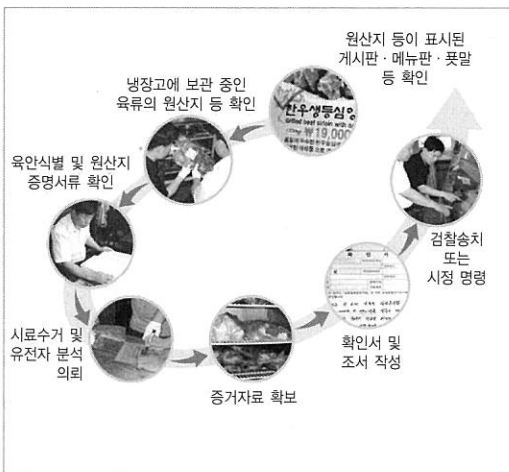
원산지 등이 표시된 게시판 · 메뉴판 · 푯말 등 확인

냉장고에 보관 중인 육류의 원산지 등 확인

한우생등심

₩19,000

육안식별 및 원산지 증명서류 확인

검찰송치 또는 시정 명령

시료수거 및 유전자 분석 의뢰

증거자료 확보

확인서 및 조서 작성